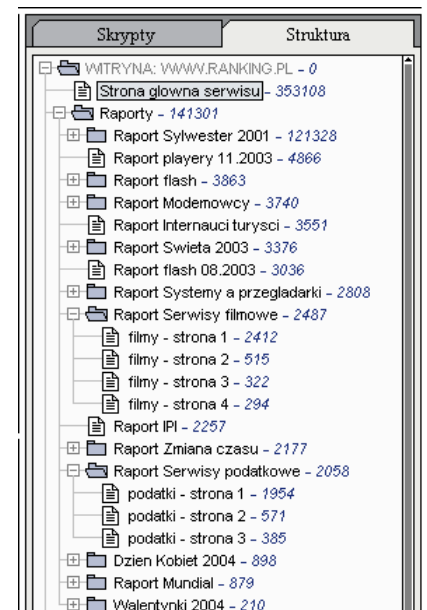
Skrypty
Struktura

WITRYNA: WWW.RANKING.PL - 0
Strona glowna serwisu - 353108
Raporty - 141301
Raport Sylwester 2001 - 121328
Raport playery 11.2003 - 4866
Raport flash - 3863
Raport Modemowcy - 3740
Raport Internauci turysci - 3551
Raport Swieta 2003 - 3376
Raport flash 08.2003 - 3036
Raport Systemy a przegladarki - 2808
Raport Serwisy filmowe - 2487
filmy - strona 1 - 2412
filmy - strona 2 - 515
filmy - strona 3 - 322
filmy - strona 4 - 294
Raport IPI - 2257
Raport Zmiana czasu - 2177
Raport Serwisy podatkowe - 2058
podatki - strona 1 - 1954
podatki - strona 2 - 571
podatki - strona 3 - 385
Dzien Kobiet 2004 - 898
Raport Mundial - 879
Walentynki 2004 - 210